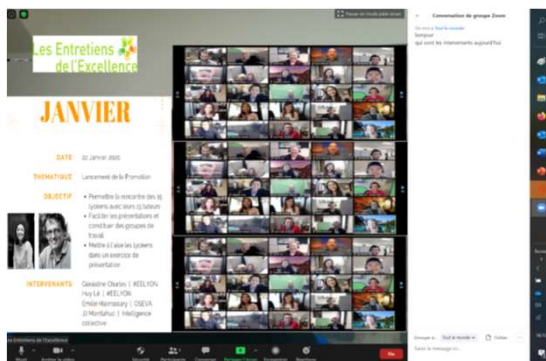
Les Entretiens de l'Excellence

JANVIER

DATE 22 Janvier 2020

THEMATIQUE Lancement de la Promotion

OBJECTIF
• Permettre la rencontre des lycéens avec leurs tuteurs
• Faciliter les présentations et constituer des groupes de travail
• Mettre à l'aise les lycéens dans un exercice de présentation

INTERVENANTS Géraldine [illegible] | #EELYON
Huy Le | #EELYON
Emilie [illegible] | OSEVA
JJ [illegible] | Intelligence collective

Conversation de groupe Zoom

De moi à Tout le monde
bonjour
qui sont les intervenants aujourd'hui

Envoyer à : Tout le monde  Fichier

Saisir le message ici...